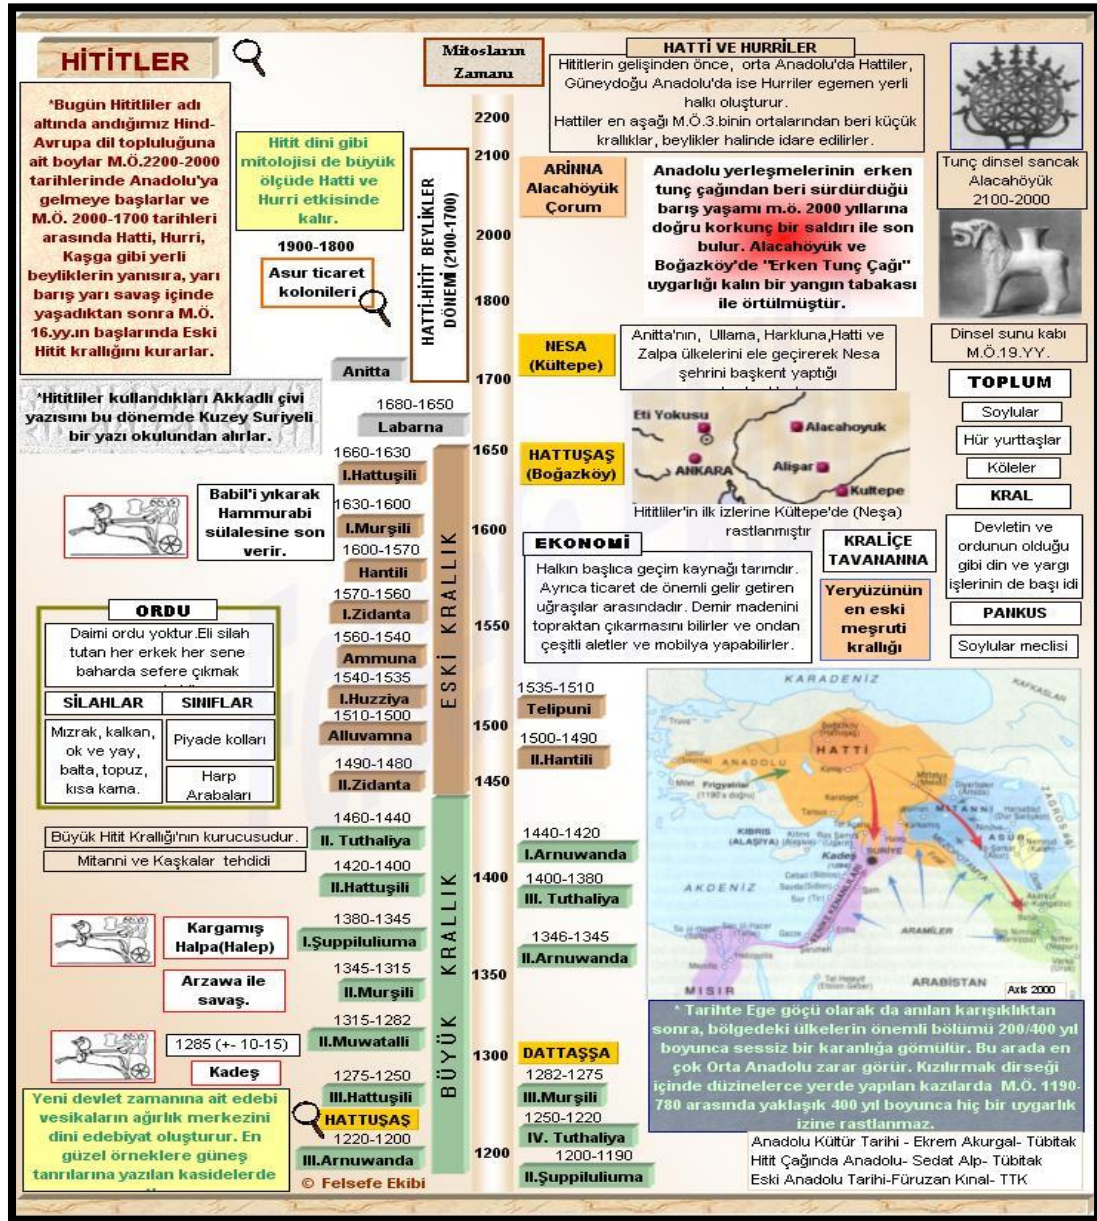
HİTİTLER

*Bugün Hititliler adı altında andığımız Hind-Avrupa dil topluluğuna ait boylar M.Ö.2200-2000 tarihlerinde Anadolu'ya gelmeye başlarlar ve M.Ö. 2000-1700 tarihleri arasında Hatti, Hurri, Kaşga gibi yerli beyliklerin yanısıra, yarı barış yarı savaş içinde yaşadıktan sonra M.Ö. 16.yy.ın başlarında Eski Hitit krallığını kurarlar.

Hitit dini gibi mitolojisi de büyük ölçüde Hatti ve Hurri etkisinde kalır.

1900-1800

Asur ticaret kolonileri

Mitosların Zamanı

HATTİ-HİTİT BEYLİKLER DÖNEMİ (2100-1700)

HATTİ VE HURRİLER

Hititlerin gelişinden önce, orta Anadolu'da Hattiler, Güneydoğu Anadolu'da ise Hurriler egemen yerli halkı oluşturur.
Hattiler en aşağı M.Ö.3.binin ortalarından beri küçük krallıklar, beylikler halinde idare edilirler.

Tunç dinsel sancak Alacahöyük 2100-2000

2200
2100
2000
1800
1700
1650
1600
1550
1500
1450
1400
1350
1300
1200

ARİNNA Alacahöyük Çorum

Anadolu yerleşmelerinin erken tunç çağından beri sürdürdüğü barış yaşamı m.ö. 2000 yıllarına doğru korkunç bir saldırı ile son bulur. Alacahöyük ve Boğazköy'de "Erken Tunç Çağı" uygarlığı kalın bir yangın tabakası ile örtülmüştür.

Dinsel sunu kabı M.Ö.19.YY.

Anitta

NESA (Kültepe)

Anitta'nın, Ullama, Harkluna,Hatti ve Zalpa ülkelerini ele geçirerek Nesa şehrini başkent yaptığı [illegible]

TOPLUM

*Hititliler kullandıkları Akkadlı çivi yazısını bu dönemde Kuzey Suriyeli bir yazı okulundan alırlar.

1680-1650
Labarna

Eti Yokusu
Alacahoyuk
ANKARA
Alişar
Kultepe

Hititliler'in ilk izlerine Kültepe'de (Neşa) rastlanmıştır

Soylular
Hür yurttaşlar
Köleler
KRAL

1660-1630
I.Hattuşili

HATTUŞAŞ (Boğazköy)

Babil'i yıkarak Hammurabi sülalesine son verir.

1630-1600
I.Murşili

1600-1570
Hantili

ESKİ KRALLIK

EKONOMİ

Halkın başlıca geçim kaynağı tarımdır. Ayrıca ticaret de önemli gelir getiren uğraşlar arasındadır. Demir madenini topraktan çıkarmasını bilirler ve ondan çeşitli aletler ve mobilya yapabilirler.

KRALİÇE TAVANANNA

Yeryüzünün en eski meşruti krallığı

Devletin ve ordunun olduğu gibi din ve yargı işlerinin de başı idi

PANKUS

Soylular meclisi

1570-1560
I.Zidanta

ORDU

Daimi ordu yoktur.Eli silah tutan her erkek her sene baharda sefere çıkmak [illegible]

1560-1540
Ammuna

SİLAHLAR | SINIFLAR
Mızrak, kalkan, ok ve yay, balta, topuz, kısa kama. | Piyade kolları
| Harp Arabaları

1540-1535
I.Huzziya

1510-1500
Alluvamna

1490-1480
II.Zidanta

1535-1510
Telipuni

1500-1490
II.Hantili

KARADENİZ
KAFKASLAR
HATTİ
ANADOLU
Frigyalılar (1190'a doğru)
MİTANNİ
ZAGROS
KIBRIS (ALAŞİYA)
Kadeş
SURİYE
AKDENİZ
ARAMİLER
ARABİSTAN
MISIR

Axis 2000

1460-1440
II. Tuthaliya

Büyük Hitit Krallığı'nın kurucusudur.

Mitanni ve Kaşkalar tehdidi

1420-1400
II.Hattuşili

BÜYÜK KRALLIK

1440-1420
I.Arnuwanda

1400-1380
III. Tuthaliya

Kargamış Halpa(Halep)

1380-1345
I.Şuppiluliuma

1346-1345
II.Arnuwanda

Arzawa ile savaş.

1345-1315
II.Murşili

* Tarihte Ege göçü olarak da anılan karışıklıktan sonra, bölgedeki ülkelerin önemli bölümü 200/400 yıl boyunca sessiz bir karanlığa gömülür. Bu arada en çok Orta Anadolu zarar görür. Kızılırmak dirseği içinde düzinelerce yerde yapılan kazılarda M.Ö. 1190-780 arasında yaklaşık 400 yıl boyunca hiç bir uygarlık izine rastlanmaz.

1285 (+- 10-15)

1315-1282
II.Muwatalli

Kadeş

DATTAŞŞA

1282-1275
III.Murşili

1275-1250
III.Hattuşili

HATTUŞAŞ

1250-1220
IV. Tuthaliya

Yeni devlet zamanına ait edebi vesikaların ağırlık merkezini dini edebiyat oluşturur. En güzel örneklere güneş tanrılarına yazılan kasidelerde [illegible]

1220-1200
III.Arnuwanda

1200-1190
II.Şuppiluliuma

© Felsefe Ekibi

Anadolu Kültür Tarihi - Ekrem Akurgal- Tübitak
Hitit Çağında Anadolu- Sedat Alp- Tübitak
Eski Anadolu Tarihi-Füruzan Kınal- TTK